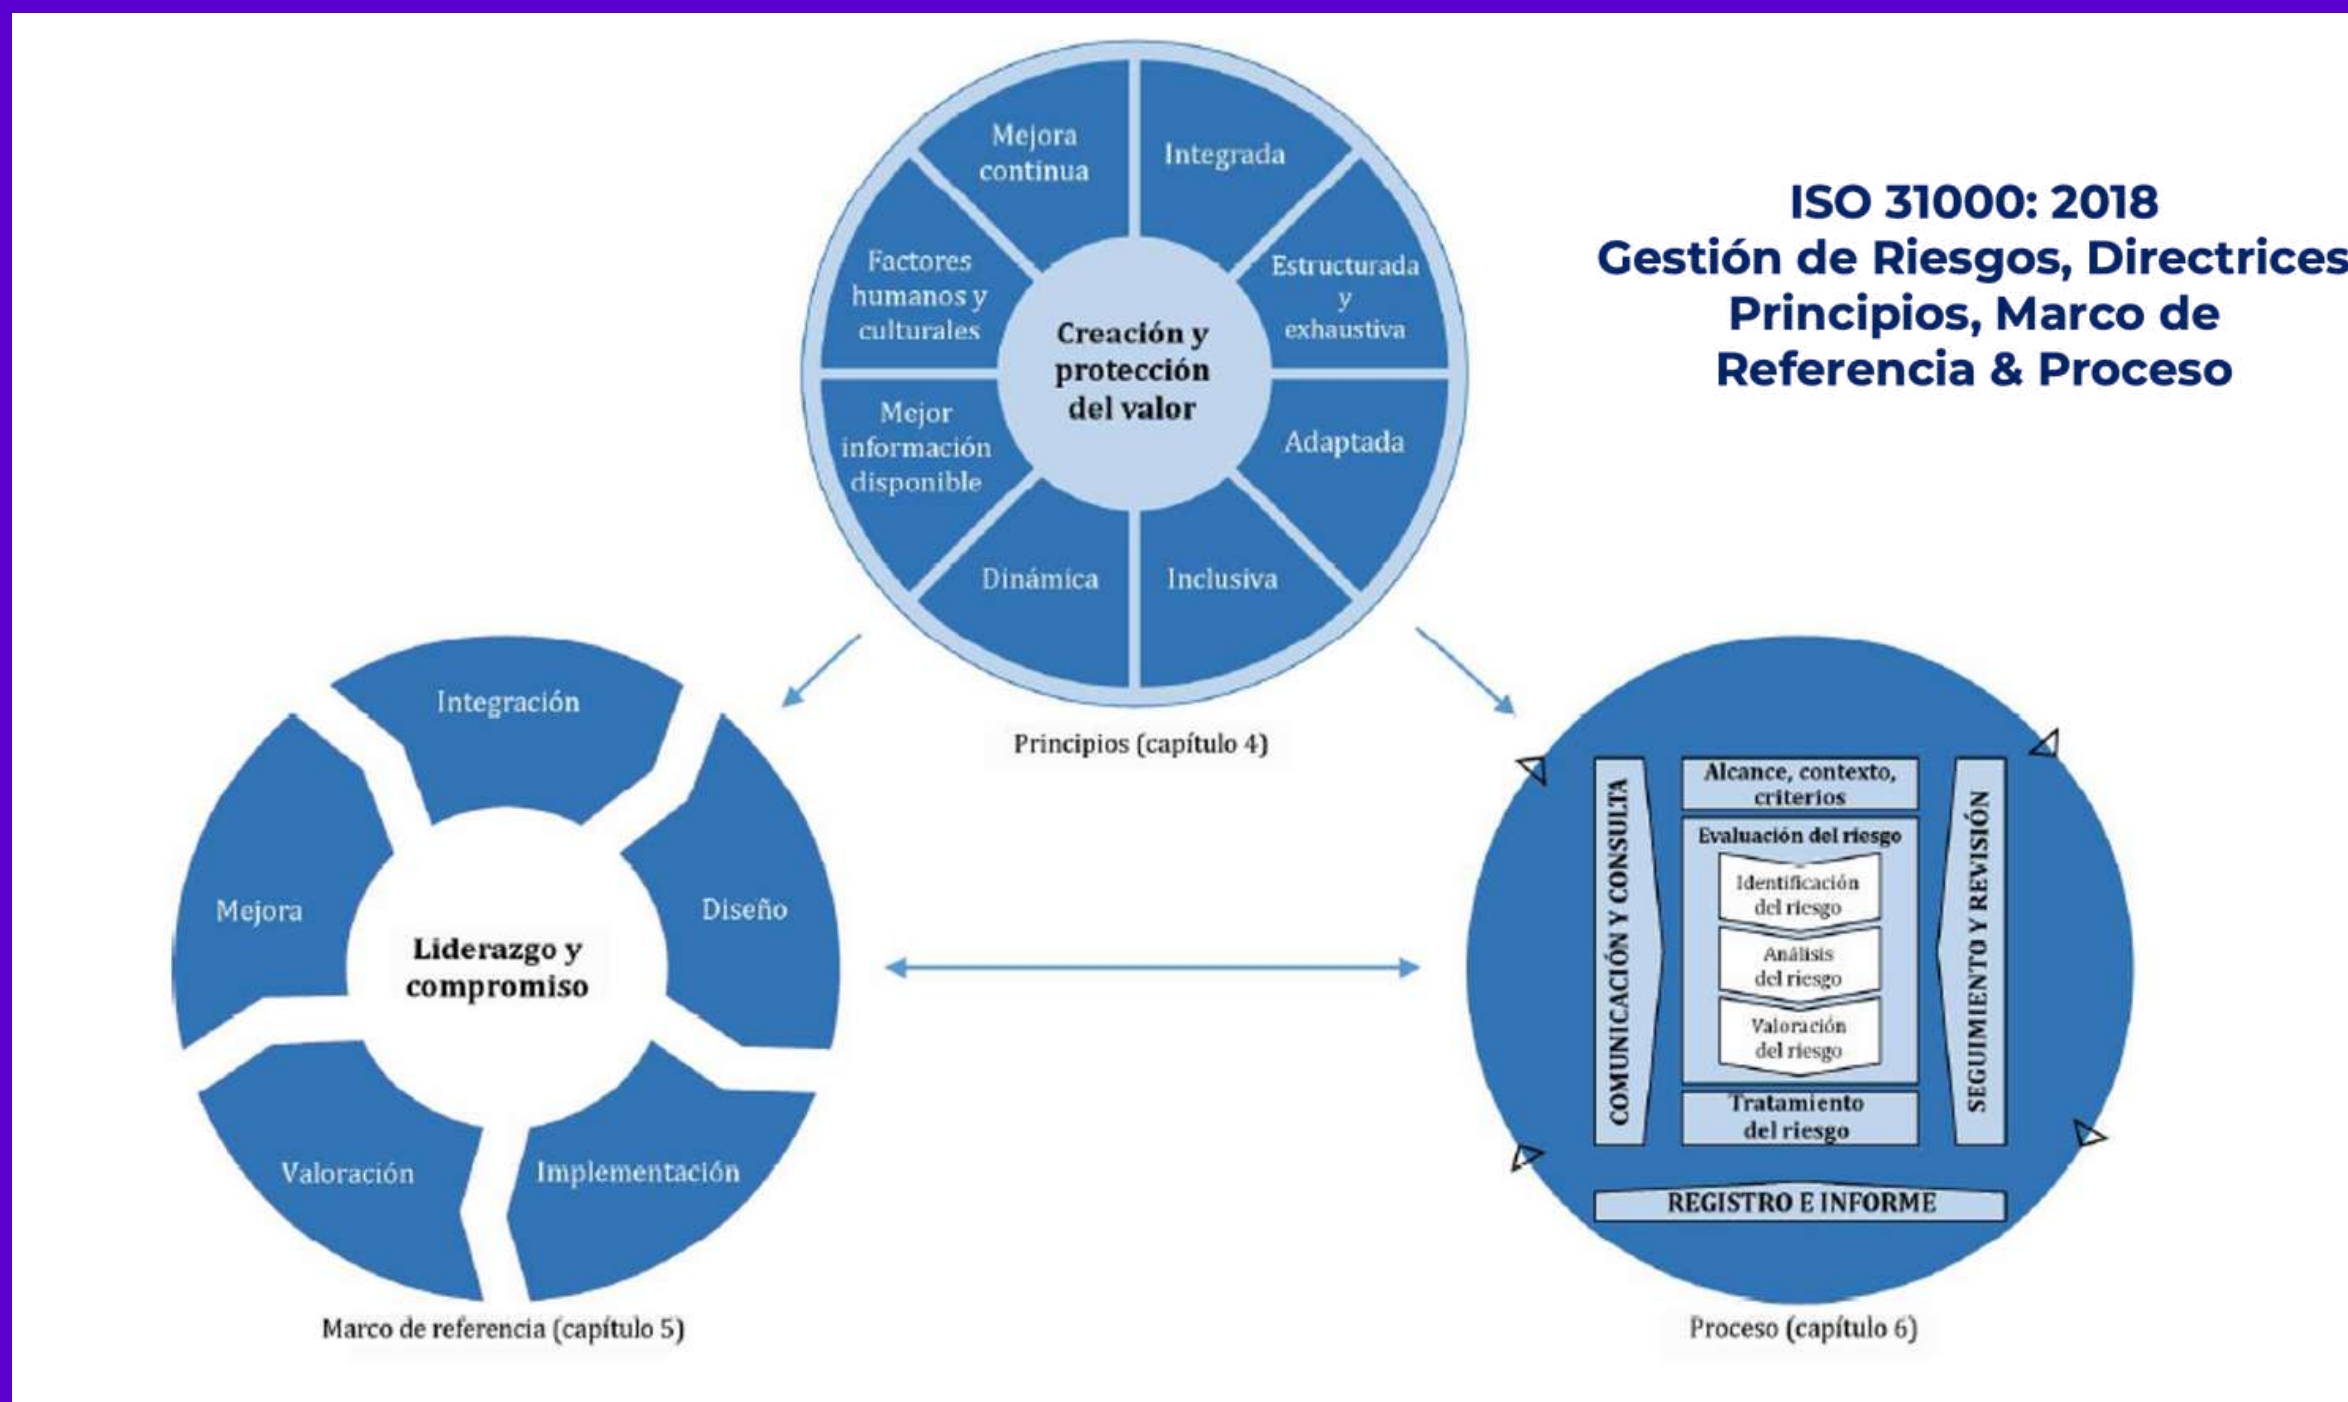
ISO 31000: 2018
Gestión de Riesgos, Directrices
Principios, Marco de Referencia & Proceso

Mejora continua
Integrada
Factores humanos y culturales
Creación y protección del valor
Estructurada y exhaustiva
Mejor información disponible
Adaptada
Dinámica
Inclusiva

Principios (capítulo 4)

Integración
Mejora
Liderazgo y compromiso
Diseño
Valoración
Implementación

Marco de referencia (capítulo 5)

COMUNICACIÓN Y CONSULTA
Alcance, contexto, criterios
Evaluación del riesgo
Identificación del riesgo
Análisis del riesgo
Valoración del riesgo
Tratamiento del riesgo
SEGUIMIENTO Y REVISIÓN
REGISTRO E INFORME

Proceso (capítulo 6)